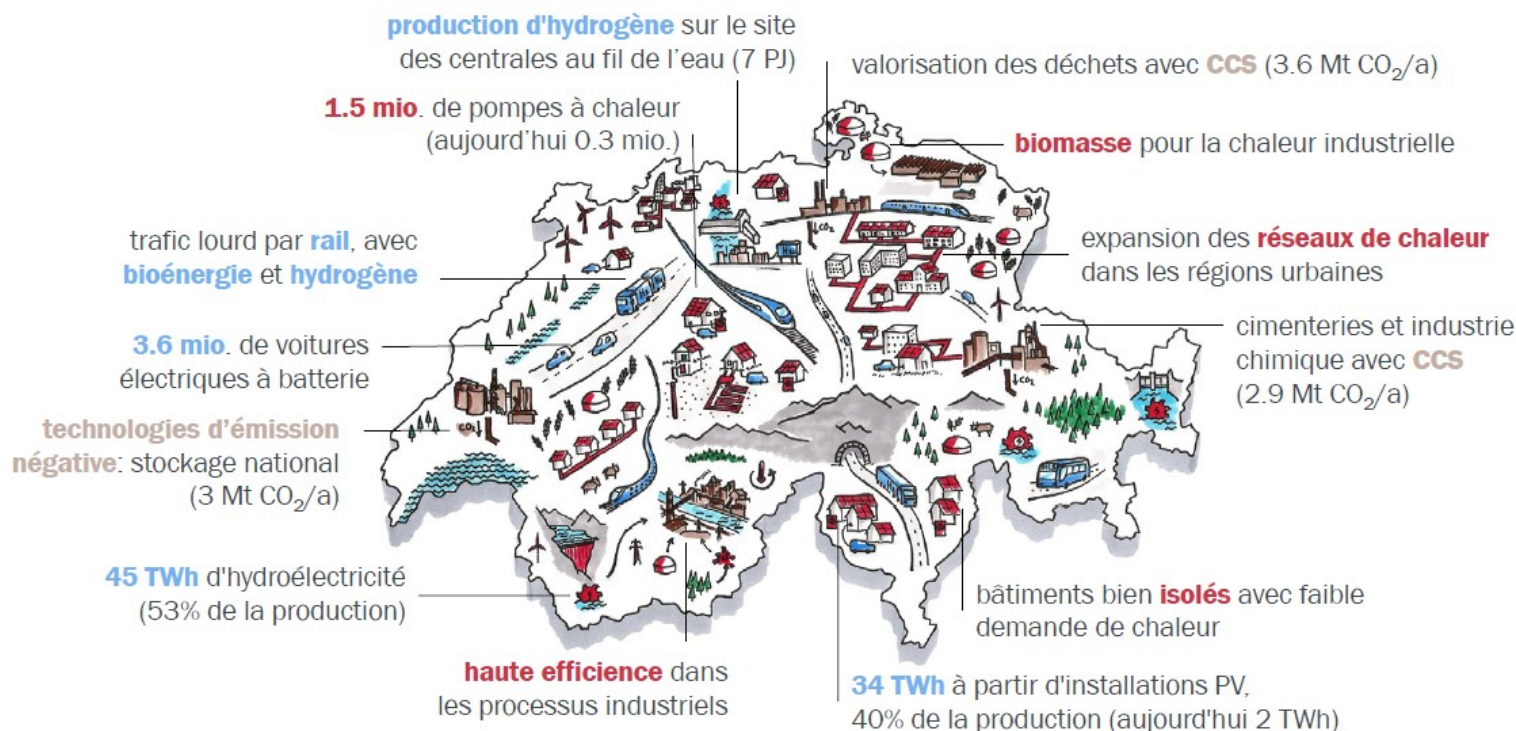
production d'hydrogène sur le site des centrales au fil de l'eau (7 PJ)

valorisation des déchets avec CCS (3.6 Mt $CO_2$/a)

1.5 mio. de pompes à chaleur (aujourd'hui 0.3 mio.)

biomasse pour la chaleur industrielle

trafic lourd par rail, avec bioénergie et hydrogène

expansion des réseaux de chaleur dans les régions urbaines

3.6 mio. de voitures électriques à batterie

cimenteries et industrie chimique avec CCS (2.9 Mt $CO_2$/a)

technologies d'émission négative: stockage national (3 Mt $CO_2$/a)

45 TWh d'hydroélectricité (53% de la production)

bâtiments bien isolés avec faible demande de chaleur

haute efficience dans les processus industriels

34 TWh à partir d'installations PV, 40% de la production (aujourd'hui 2 TWh)